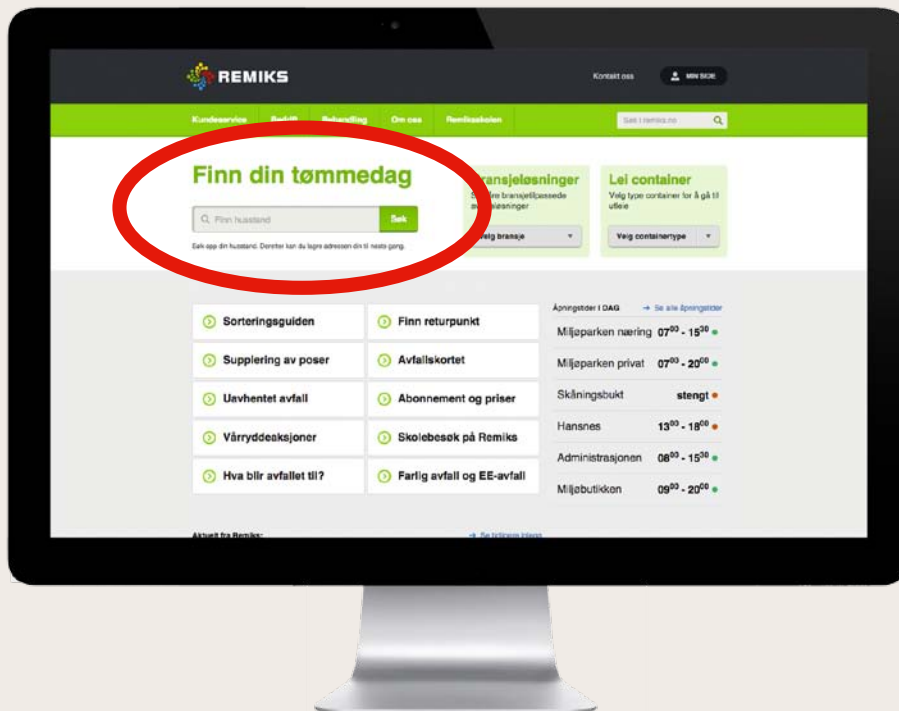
REMIKS

Kontakt oss

MIN SIDE

Kundeservice Bedrift Behandling Om oss Remiksskolen

Søk i remiks.no

Finn din tømmedag

Finn husstand

Søk

Søk opp din husstand. Deretter kan du lagre adressen din til neste gang.

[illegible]ransjeløsninger

S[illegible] bransjetilpassede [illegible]løsninger

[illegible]lg bransje

Lei container

Velg type container for å gå til utleie

Velg containertype

Sorteringsguiden

Finn returpunkt

Supplering av poser

Avfallskortet

Uavhentet avfall

Abonnement og priser

Vårryddeaksjoner

Skolebesøk på Remiks

Hva blir avfallet til?

Farlig avfall og EE-avfall

Åpningstider I DAG

Se alle åpningstider

| | |
|---|---|
| Miljøparken næring | $07^{00}$ - $15^{30}$ |
| Miljøparken privat | $07^{00}$ - $20^{00}$ |
| Skåningsbukt | stengt |
| Hansnes | $13^{00}$ - $18^{00}$ |
| Administrasjonen | $08^{00}$ - $15^{30}$ |
| Miljøbutikken | $09^{00}$ - $20^{00}$ |

Aktuelt fra Remiks:

Se tidligere innlegg